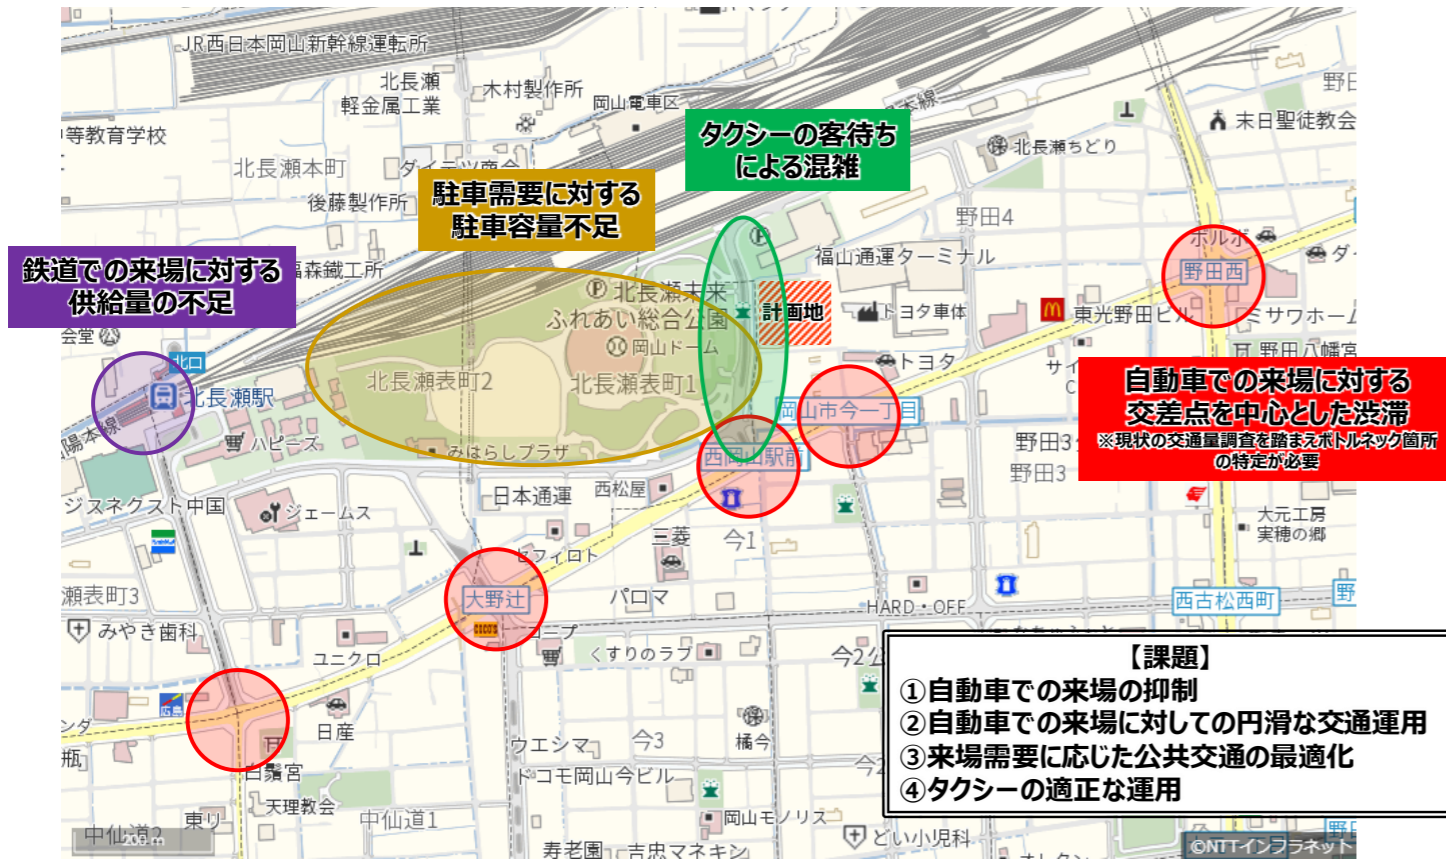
JR西日本岡山新幹線運転所

北長瀬軽金属工業

木村製作所

岡山電車区

等教育学校

北長瀬本町

ダイニツ商会

後藤製作所

福森鐵工所

タクシーの客待ちによる混雑

駐車需要に対する駐車容量不足

鉄道での来場に対する供給量の不足

北長瀬ちどり

末日聖徒教会

野田4

福山通運ターミナル

ホルボ

ダイ

野田西

北長瀬未来ふれあい総合公園

岡山ドーム

計画地

トヨタ車体

東光野田ビル

ミサワホーム

野田八幡宮

トヨタ

自動車での来場に対する交差点を中心とした渋滞

※現状の交通量調査を踏まえボトルネック箇所の特定が必要

会堂

北口

北長瀬駅

北長瀬表町2

北長瀬表町1

岡山市今一丁目

野田3

野田3

陽本線

ハピーズ

みはらしプラザ

西岡山駅前

日本通運

西松屋

ジスネクスト中国

ジェームス

三菱

今1

大元工房

実穂の郷

セフィロト

瀬表町3

大野辻

パロマ

HARD・OFF

西古松西町

みやき歯科

ユニクロ

くすりのラブ

今2

日産

ウエシマ

今3

橘今

日吉宮

ドコモ岡山今ビル

天理教会

中仙道1

中仙道2

東り

岡山モノリス

どい小児科

寿老園

吉忠マネキン

200m

©NTTインフラネット

【課題】
①自動車での来場の抑制
②自動車での来場に対しての円滑な交通運用
③来場需要に応じた公共交通の最適化
④タクシーの適正な運用